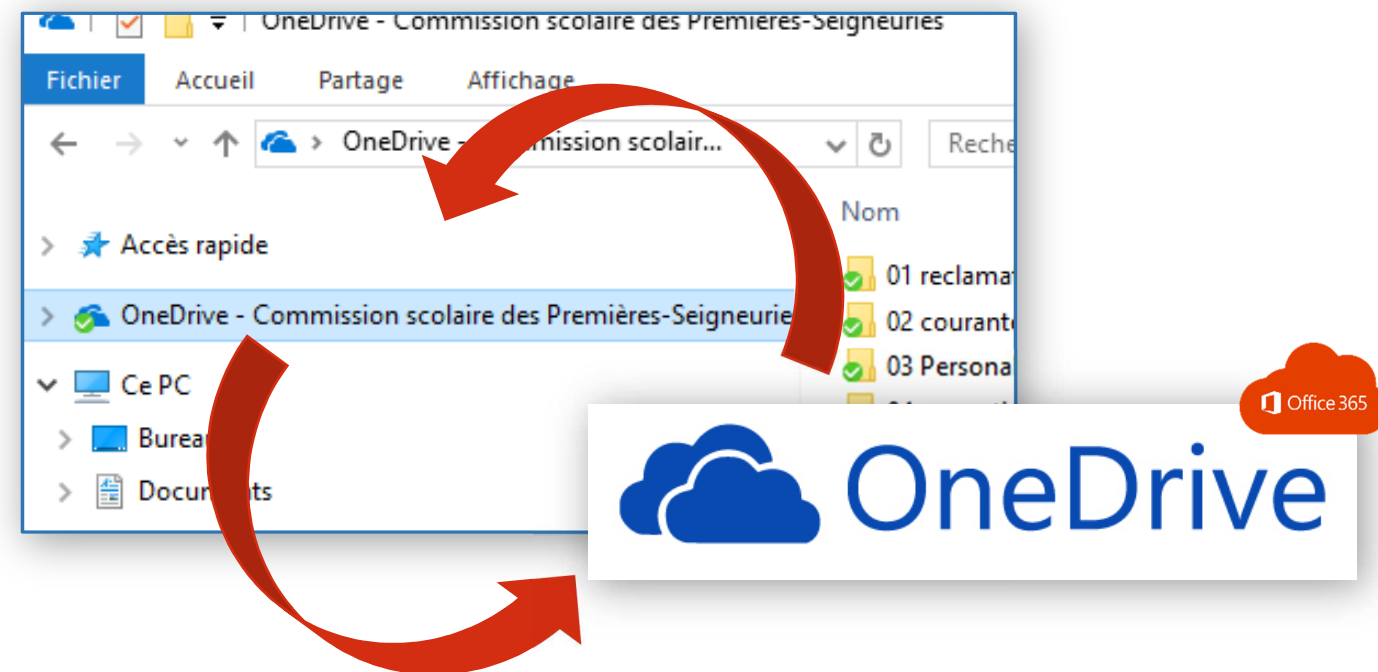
OneDrive - Commission scolaire des Premières-Seigneuries

Fichier
Accueil
Partage
Affichage

OneDrive - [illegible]mission scolair...

Reche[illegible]

Nom

Accès rapide

OneDrive - Commission scolaire des Premières-Seigneuri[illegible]

Ce PC

Burea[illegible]

Docu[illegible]nts

01 reclama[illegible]
02 courant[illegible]
03 Persona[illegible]

Office 365

OneDrive